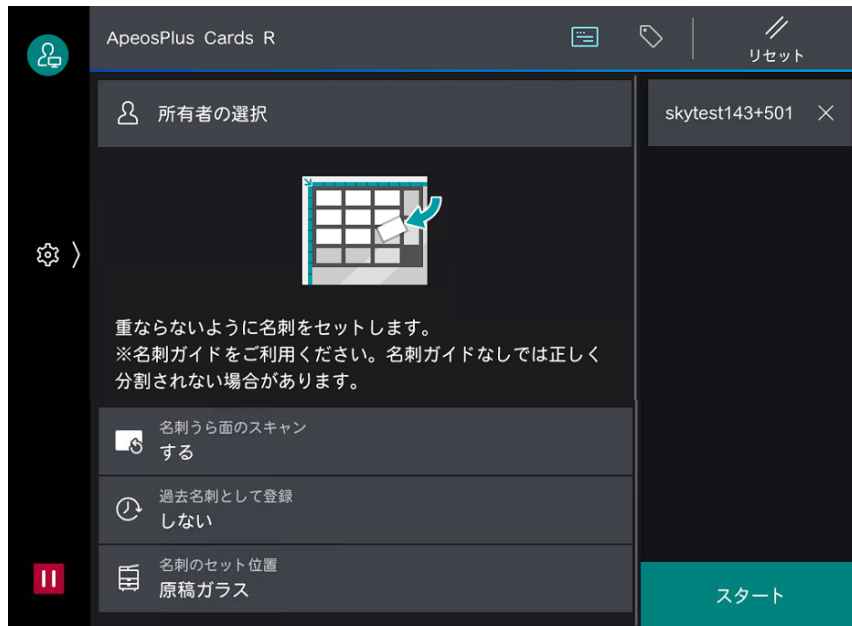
ApeosPlus Cards R

リセット

所有者の選択

skytest143+501

重ならないように名刺をセットします。
※名刺ガイドをご利用ください。名刺ガイドなしでは正しく分割されない場合があります。

名刺うら面のスキャン
する

過去名刺として登録
しない

名刺のセット位置
原稿ガラス

スタート